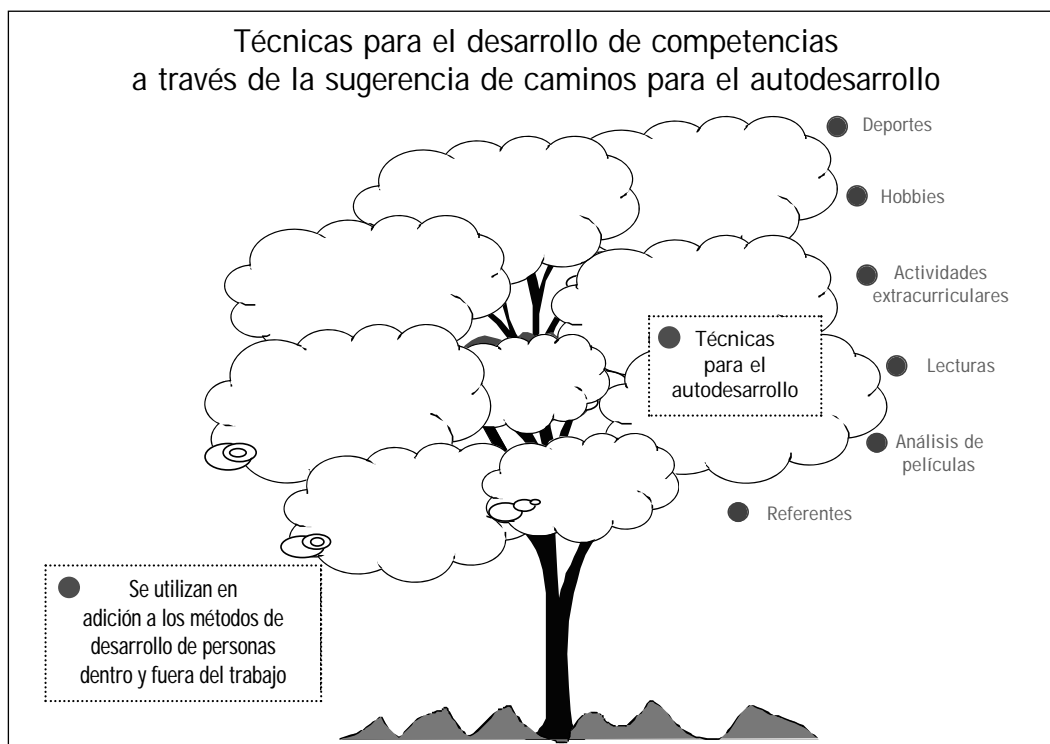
Técnicas para el desarrollo de competencias a través de la sugerencia de caminos para el autodesarrollo

Deportes

Hobbies

Actividades extracurriculares

Técnicas para el autodesarrollo

Lecturas

Análisis de películas

Referentes

Se utilizan en adición a los métodos de desarrollo de personas dentro y fuera del trabajo